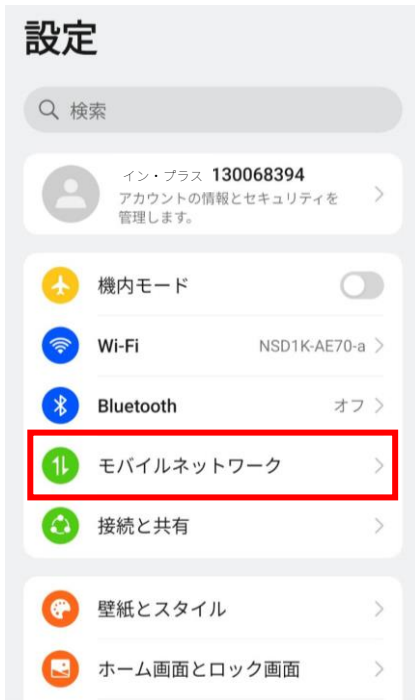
設定

検索

イン・プラス 130068394
アカウントの情報とセキュリティを管理します。

機内モード

Wi-Fi NSD1K-AE70-a

Bluetooth オフ

モバイルネットワーク

接続と共有

壁紙とスタイル

ホーム画面とロック画面